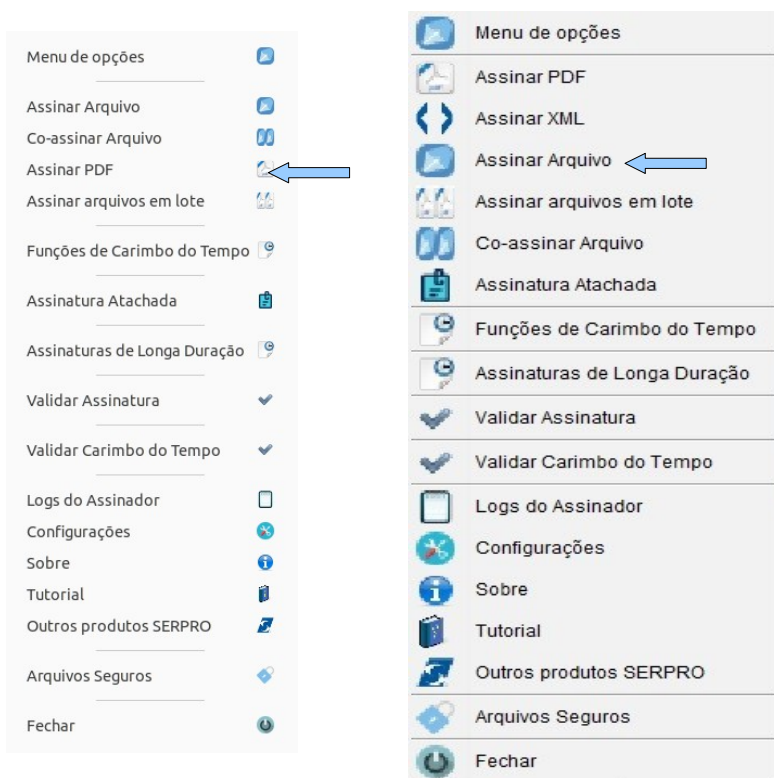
Menu de opções

Assinar Arquivo
Co-assinar Arquivo
Assinar PDF
Assinar arquivos em lote

Funções de Carimbo do Tempo

Assinatura Atachada

Assinaturas de Longa Duração

Validar Assinatura

Validar Carimbo do Tempo

Logs do Assinador
Configurações
Sobre
Tutorial
Outros produtos SERPRO

Arquivos Seguros

Fechar

Menu de opções
Assinar PDF
Assinar XML
Assinar Arquivo
Assinar arquivos em lote
Co-assinar Arquivo
Assinatura Atachada
Funções de Carimbo do Tempo
Assinaturas de Longa Duração
Validar Assinatura
Validar Carimbo do Tempo
Logs do Assinador
Configurações
Sobre
Tutorial
Outros produtos SERPRO
Arquivos Seguros
Fechar